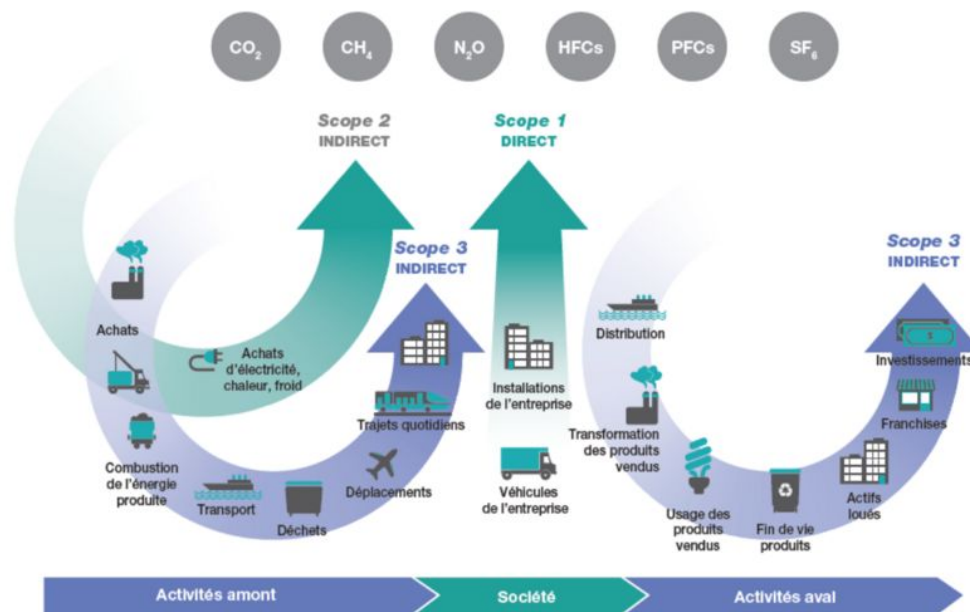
$CO_2$ $CH_4$ $N_2O$ HFCs PFCs $SF_6$

Scope 2
INDIRECT

Scope 1
DIRECT

Scope 3
INDIRECT

Achats

Achats d'électricité, chaleur, froid

Combustion de l'énergie produite

Transport

Déchets

Déplacements

Trajets quotidiens

Installations de l'entreprise

Véhicules de l'entreprise

Scope 3
INDIRECT

Distribution

Transformation des produits vendus

Usage des produits vendus

Fin de vie produits

Actifs loués

Franchises

Investissements

Activités amont

Société

Activités aval